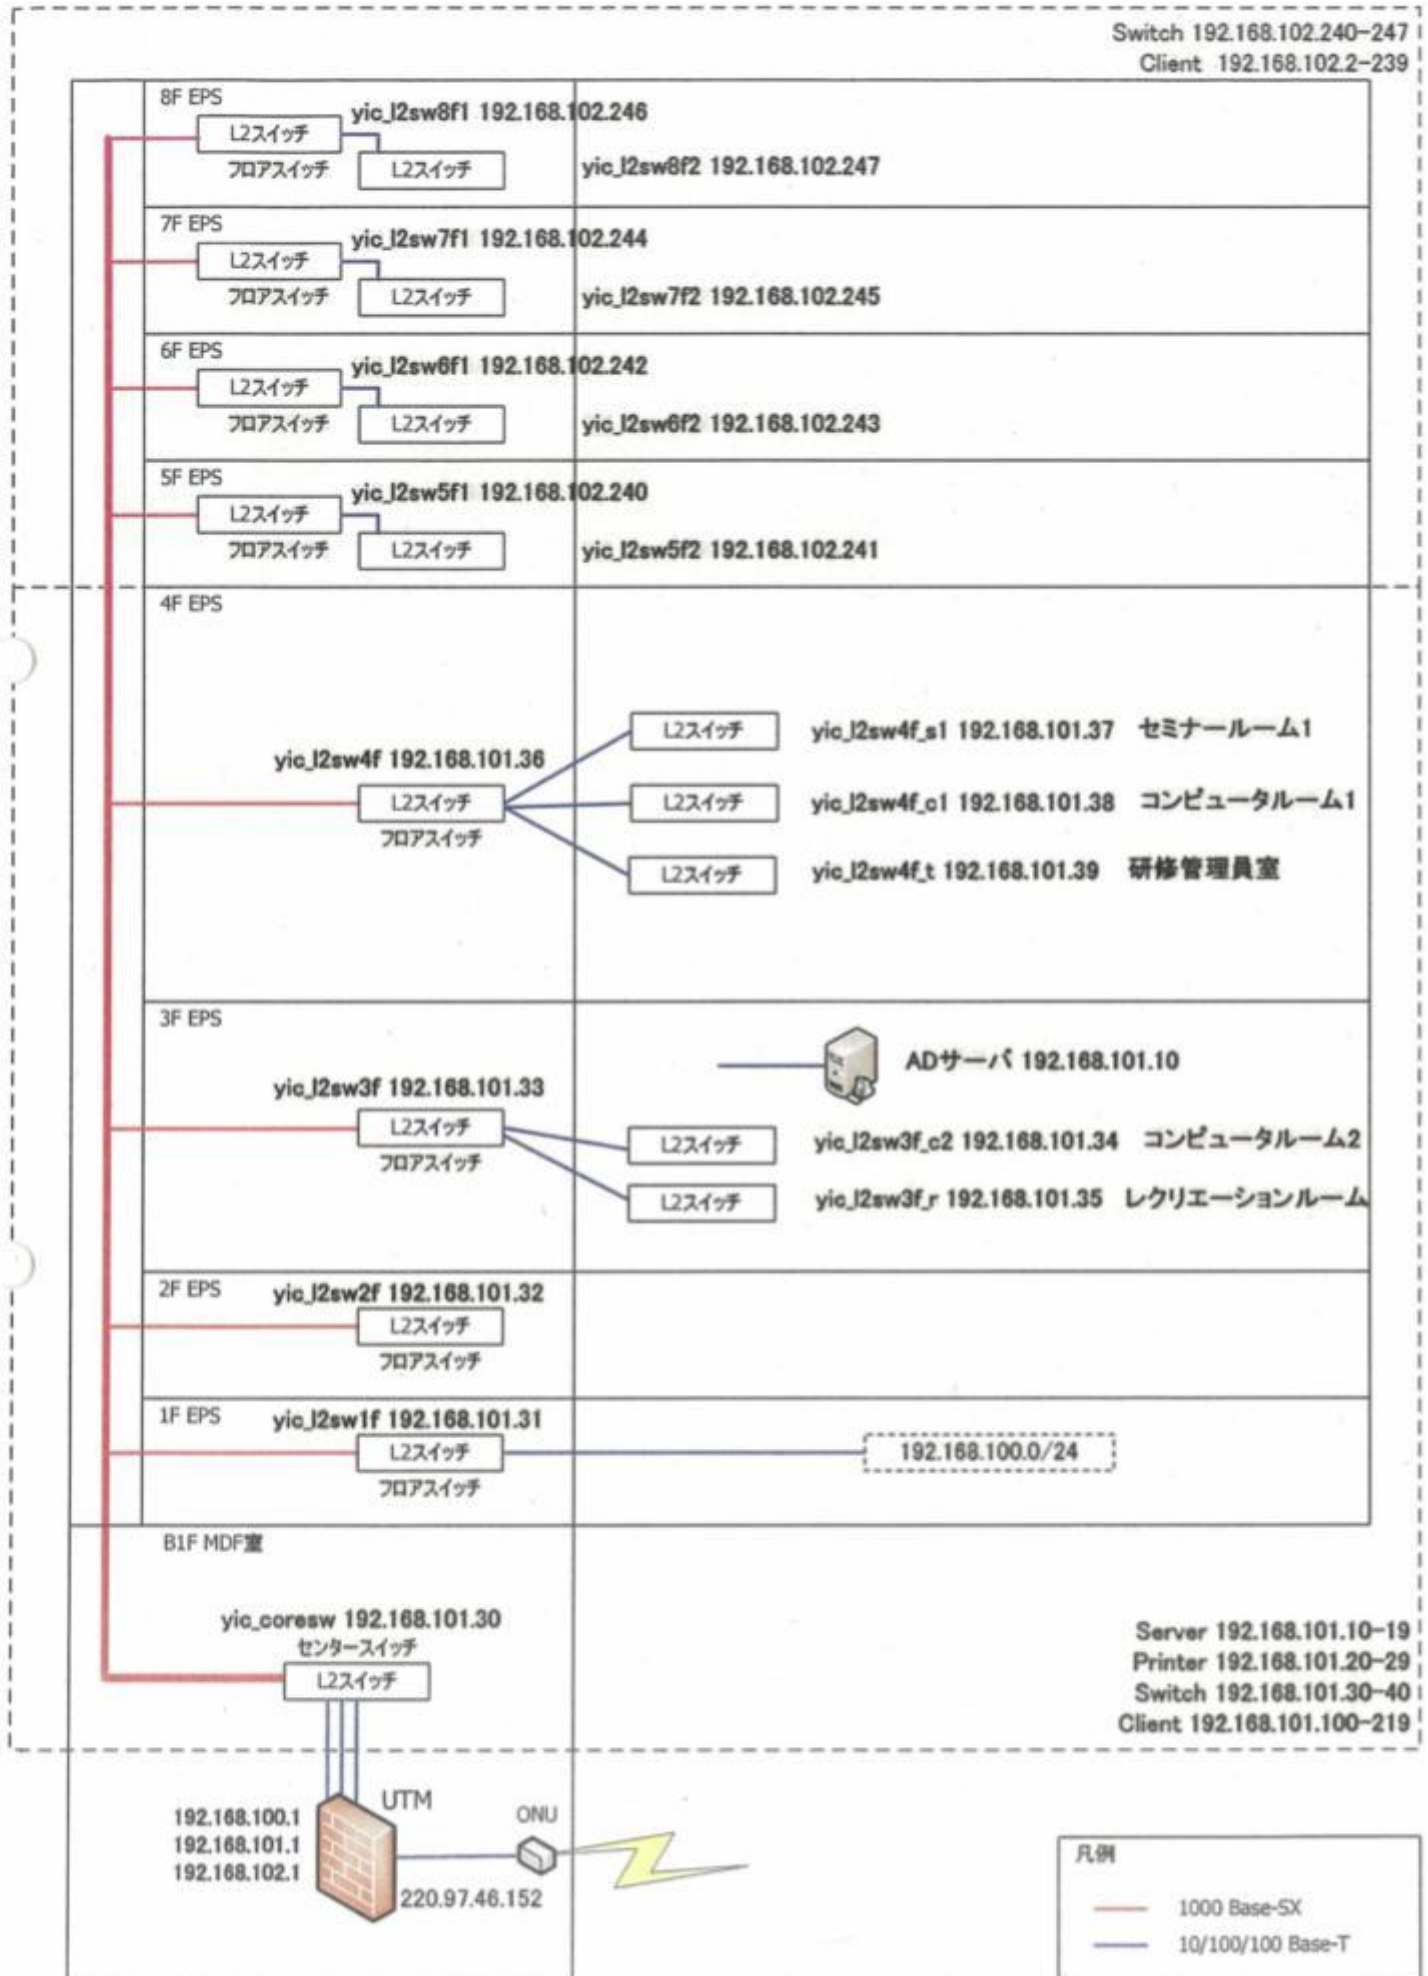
Switch 192.168.102.240-247
Client 192.168.102.2-239

8F EPS
L2スイッチ
yic_l2sw8f1 192.168.102.246
フロアスイッチ
L2スイッチ
yic_l2sw8f2 192.168.102.247

7F EPS
L2スイッチ
yic_l2sw7f1 192.168.102.244
フロアスイッチ
L2スイッチ
yic_l2sw7f2 192.168.102.245

6F EPS
L2スイッチ
yic_l2sw6f1 192.168.102.242
フロアスイッチ
L2スイッチ
yic_l2sw6f2 192.168.102.243

5F EPS
L2スイッチ
yic_l2sw5f1 192.168.102.240
フロアスイッチ
L2スイッチ
yic_l2sw5f2 192.168.102.241

4F EPS
yic_l2sw4f 192.168.101.36
L2スイッチ
フロアスイッチ
L2スイッチ
yic_l2sw4f_s1 192.168.101.37 セミナールーム1
L2スイッチ
yic_l2sw4f_c1 192.168.101.38 コンピュータルーム1
L2スイッチ
yic_l2sw4f_t 192.168.101.39 研修管理員室

3F EPS
ADサーバ 192.168.101.10
yic_l2sw3f 192.168.101.33
L2スイッチ
フロアスイッチ
L2スイッチ
yic_l2sw3f_c2 192.168.101.34 コンピュータルーム2
L2スイッチ
yic_l2sw3f_r 192.168.101.35 レクリエーションルーム

2F EPS
yic_l2sw2f 192.168.101.32
L2スイッチ
フロアスイッチ

1F EPS
yic_l2sw1f 192.168.101.31
L2スイッチ
フロアスイッチ
192.168.100.0/24

B1F MDF室
yic_coresw 192.168.101.30
センタースイッチ
L2スイッチ

Server 192.168.101.10-19
Printer 192.168.101.20-29
Switch 192.168.101.30-40
Client 192.168.101.100-219

192.168.100.1
192.168.101.1
192.168.102.1
UTM
ONU
220.97.46.152

凡例
1000 Base-SX
10/100/100 Base-T